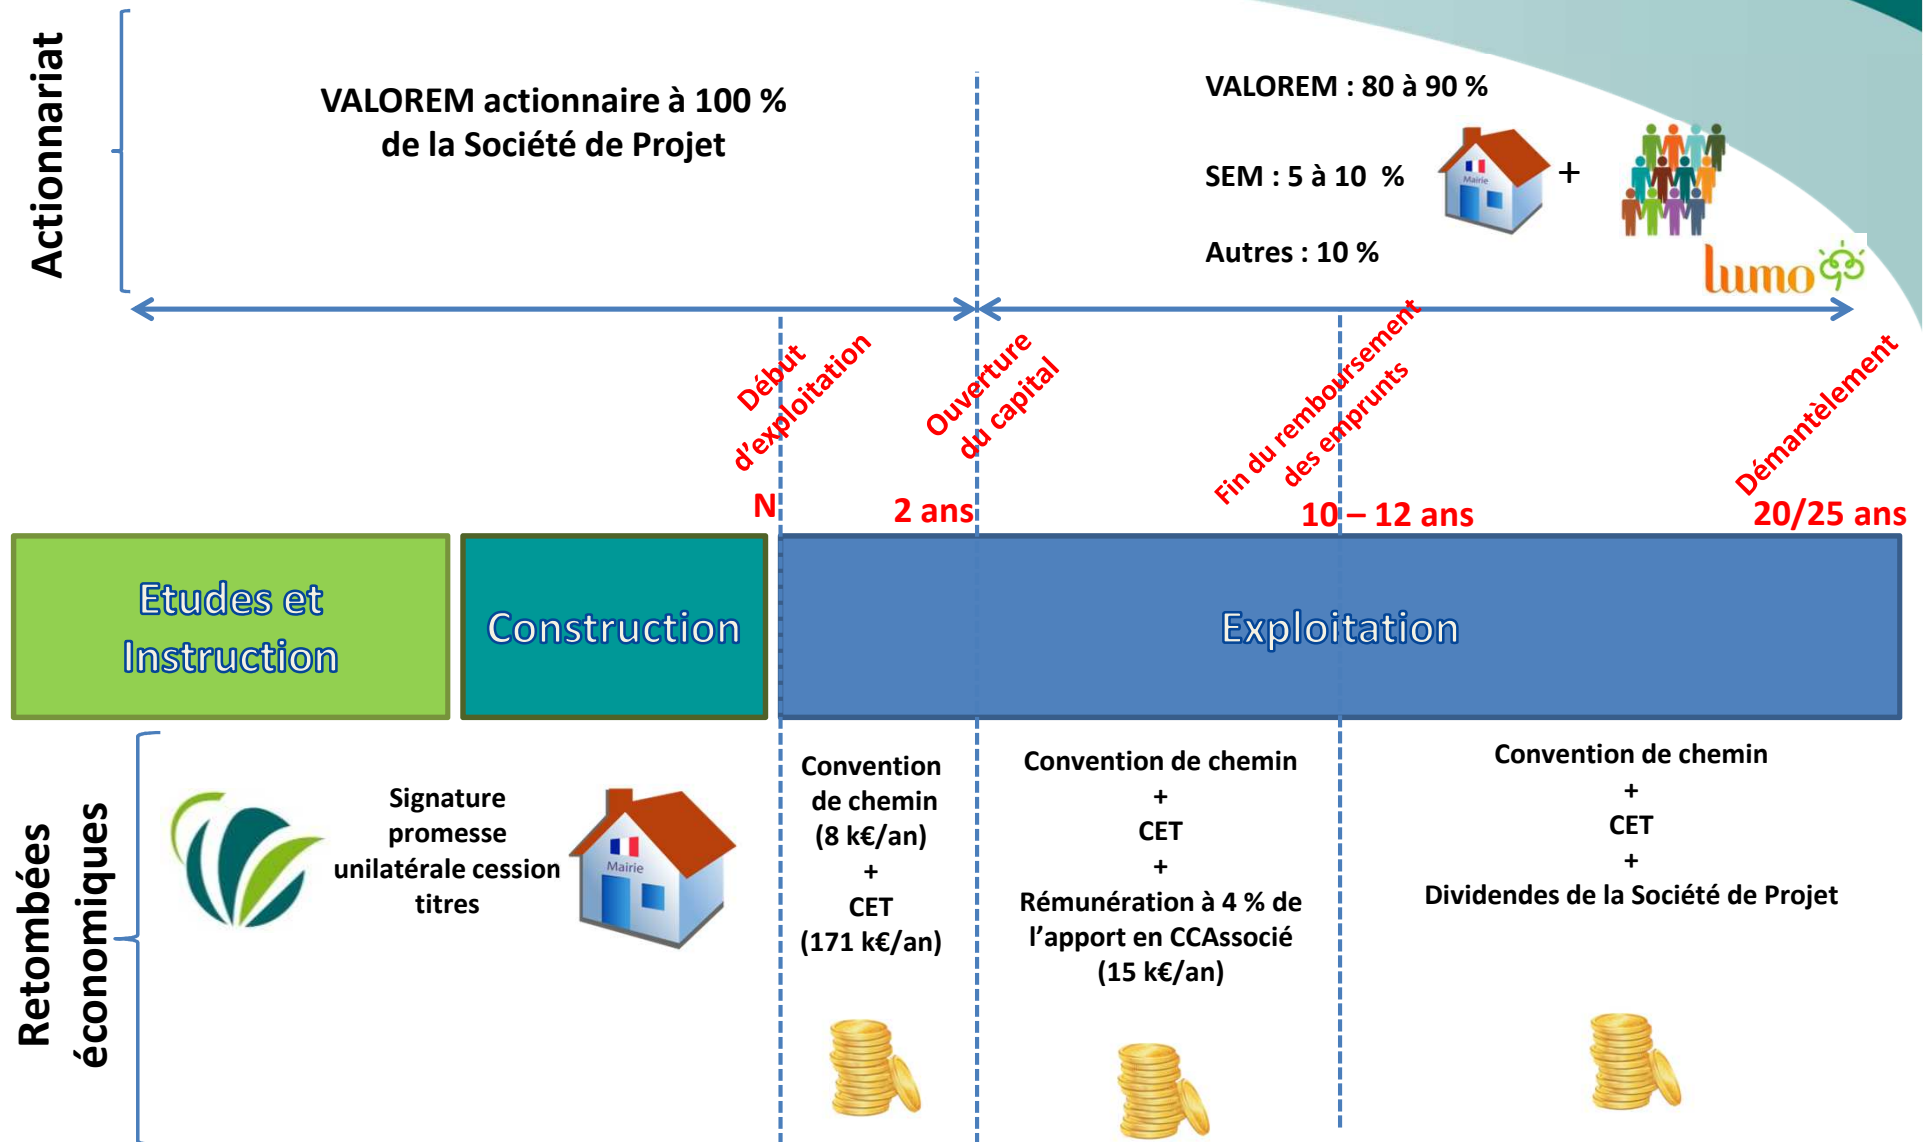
Actionnariat

VALOREM actionnaire à 100 %
de la Société de Projet

VALOREM : 80 à 90 %

SEM : 5 à 10 %

Mairie

+

Autres : 10 %

lumo

Début d'exploitation

Ouverture du capital

Fin du remboursement des emprunts

Démantèlement

N

2 ans

10 – 12 ans

20/25 ans

Etudes et Instruction

Construction

Exploitation

Retombées économiques

Signature promesse unilatérale cession titres

Mairie

Convention de chemin
(8 k€/an)
+
CET
(171 k€/an)

Convention de chemin
+
CET
+
Rémunération à 4 % de l'apport en CCAssocié
(15 k€/an)

Convention de chemin
+
CET
+
Dividendes de la Société de Projet